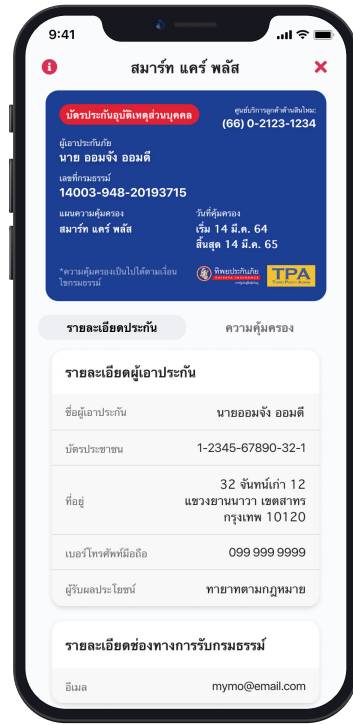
9:41

สมาร์ท แคร์ พลัส

บัตรประกันอุบัติเหตุส่วนบุคคล

ศูนย์บริการลูกค้าสัมพันธ์
(66) 0-2123-1234

ผู้เอาประกันภัย
นาย ออมจัง ออมดี

เลขที่กรมธรรม์
14003-948-20193715

แผนความคุ้มครอง
สมาร์ท แคร์ พลัส

วันที่คุ้มครอง
เริ่ม 14 มี.ค. 64
สิ้นสุด 14 มี.ค. 65

*ความคุ้มครองเป็นไปได้ตามเงื่อนไขกรมธรรม์

ทิพยประกันภัย

TPA
THIRD PARTY ADMIN

รายละเอียดประกัน

ความคุ้มครอง

รายละเอียดผู้เอาประกัน

| ชื่อผู้เอาประกัน | นายออมจัง ออมดี |
|---|---|
| บัตรประชาชน | 1-2345-67890-32-1 |
| ที่อยู่ | 32 จันทน์เก่า 12 แขวงยานนาวา เขตสาทร กรุงเทพ 10120 |
| เบอร์โทรศัพท์มือถือ | 099 999 9999 |
| ผู้รับผลประโยชน์ | ทายาทตามกฎหมาย |

รายละเอียดช่องทางการรับกรมธรรม์

| อีเมล | mymo@email.com |
|---|---|